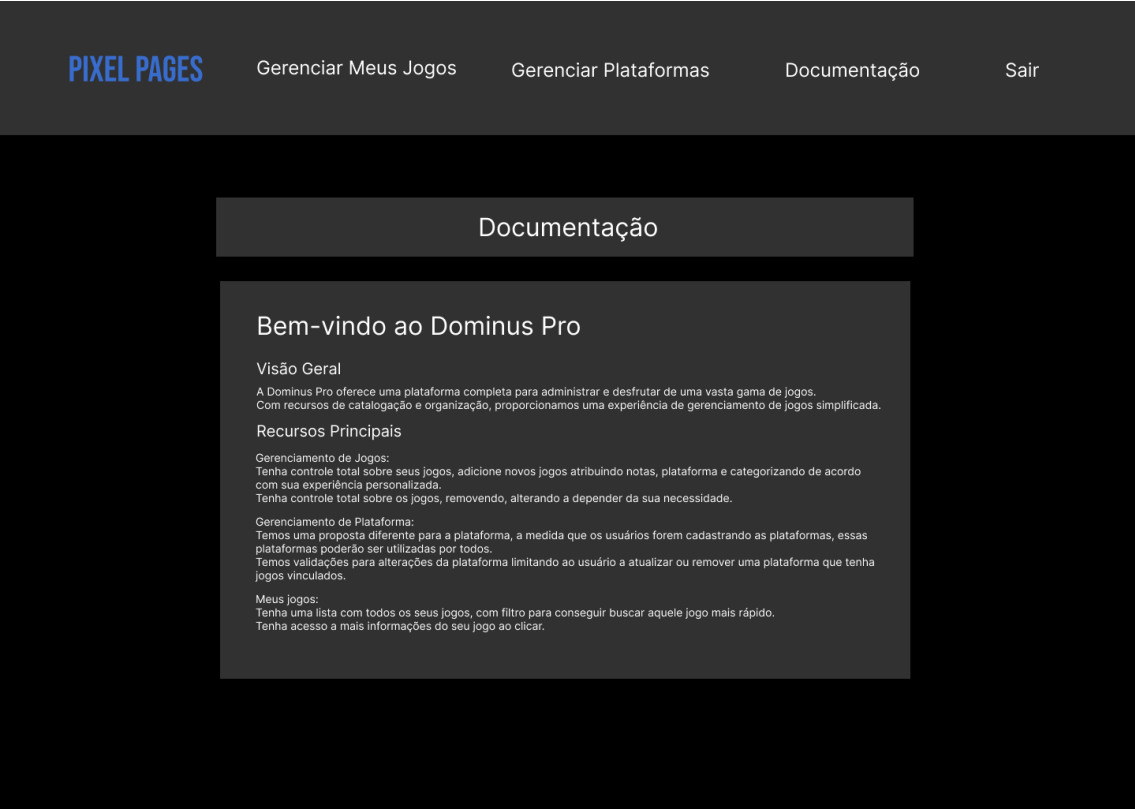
PIXEL PAGES Gerenciar Meus Jogos Gerenciar Plataformas Documentação Sair

Documentação

Bem-vindo ao Dominus Pro

Visão Geral

A Dominus Pro oferece uma plataforma completa para administrar e desfrutar de uma vasta gama de jogos.
Com recursos de catalogação e organização, proporcionamos uma experiência de gerenciamento de jogos simplificada.

Recursos Principais

Gerenciamento de Jogos:
Tenha controle total sobre seus jogos, adicione novos jogos atribuindo notas, plataforma e categorizando de acordo com sua experiência personalizada.
Tenha controle total sobre os jogos, removendo, alterando a depender da sua necessidade.

Gerenciamento de Plataforma:
Temos uma proposta diferente para a plataforma, a medida que os usuários forem cadastrando as plataformas, essas plataformas poderão ser utilizadas por todos.
Temos validações para alterações da plataforma limitando ao usuário a atualizar ou remover uma plataforma que tenha jogos vinculados.

Meus jogos:
Tenha uma lista com todos os seus jogos, com filtro para conseguir buscar aquele jogo mais rápido.
Tenha acesso a mais informações do seu jogo ao clicar.